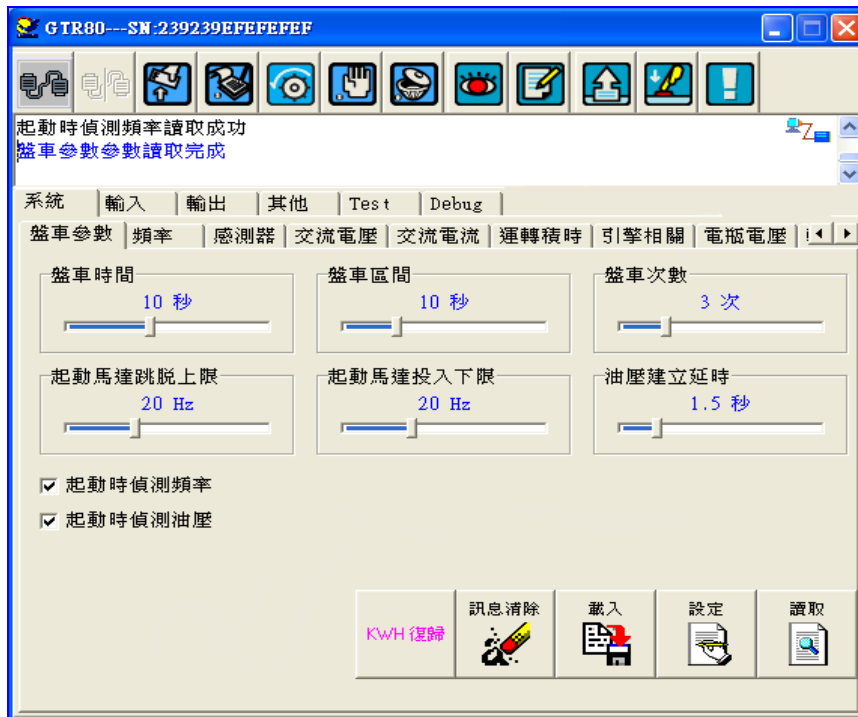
GTR80---SN:239239EFEFEFEF

起動時偵測頻率讀取成功
盤車參數參數讀取完成

系統 | 輸入 | 輸出 | 其他 | Test | Debug

盤車參數 | 頻率 | 感測器 | 交流電壓 | 交流電流 | 運轉積時 | 引擎相關 | 電瓶電壓

盤車時間
10 秒

盤車區間
10 秒

盤車次數
3 次

起動馬達跳脫上限
20 Hz

起動馬達投入下限
20 Hz

油壓建立延時
1.5 秒

☑ 起動時偵測頻率
☑ 起動時偵測油壓

KWH 復歸
訊息清除
載入
設定
讀取